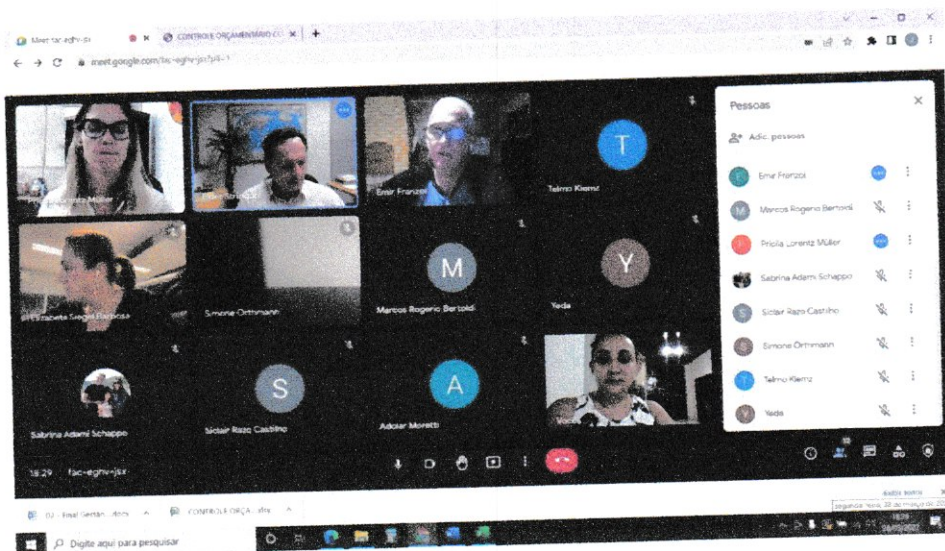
Meet fac-eghv-jsx
CONTROLE ORÇAMENTÁRIO CO
meet.google.com/fac-eghv-jsx?pli=1

Pessoas
Adic. pessoas
Emir Franzoi
Marcos Rogerio Bertoldi
Pricila Lorentz Müller
Sabrina Adami Schappo
Siclair Razo Castilho
Simone Orthmann
Telmo Klemz
Yeda

Emir Franzoi
T
Telmo Klemz
Elizabete Siegel Barbosa
Simone Orthmann
M
Marcos Rogerio Bertoldi
Y
Yeda
Sabrina Adami Schappo
S
Siclair Razo Castilho
A
Adolar Moretti
Você

18:29 fac-eghv-jsx

Digite aqui para pesquisar
18:29
28/03/2022
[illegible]
CONTROLE ORÇA....xlsx